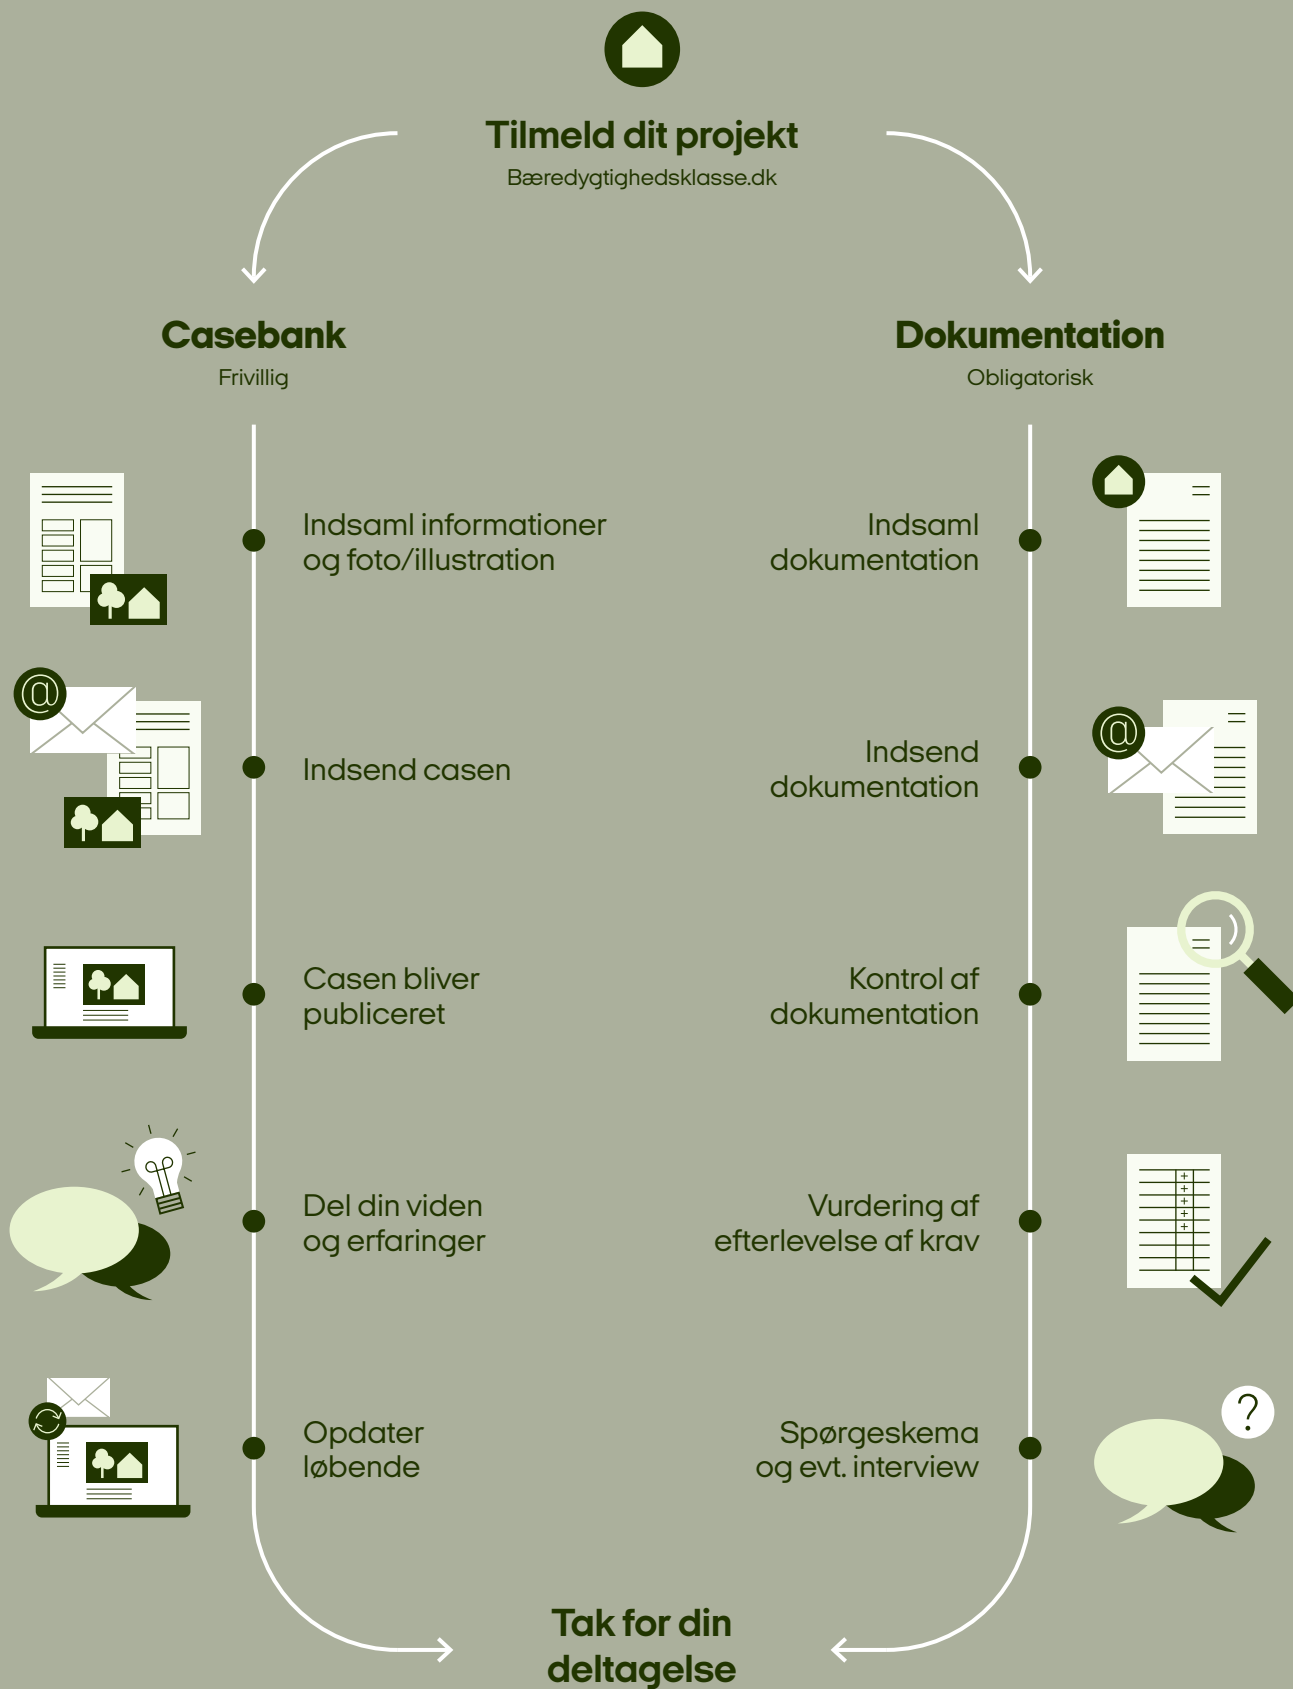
Tilmeld dit projekt
Bæredygtighedsklasse.dk

Casebank
Frivillig

Indsaml informationer og foto/illustration

Indsend casen

Casen bliver publiceret

Del din viden og erfaringer

Opdater løbende

Dokumentation
Obligatorisk

Indsaml dokumentation

Indsend dokumentation

Kontrol af dokumentation

Vurdering af efterlevelse af krav

Spørgeskema og evt. interview

Tak for din deltagelse